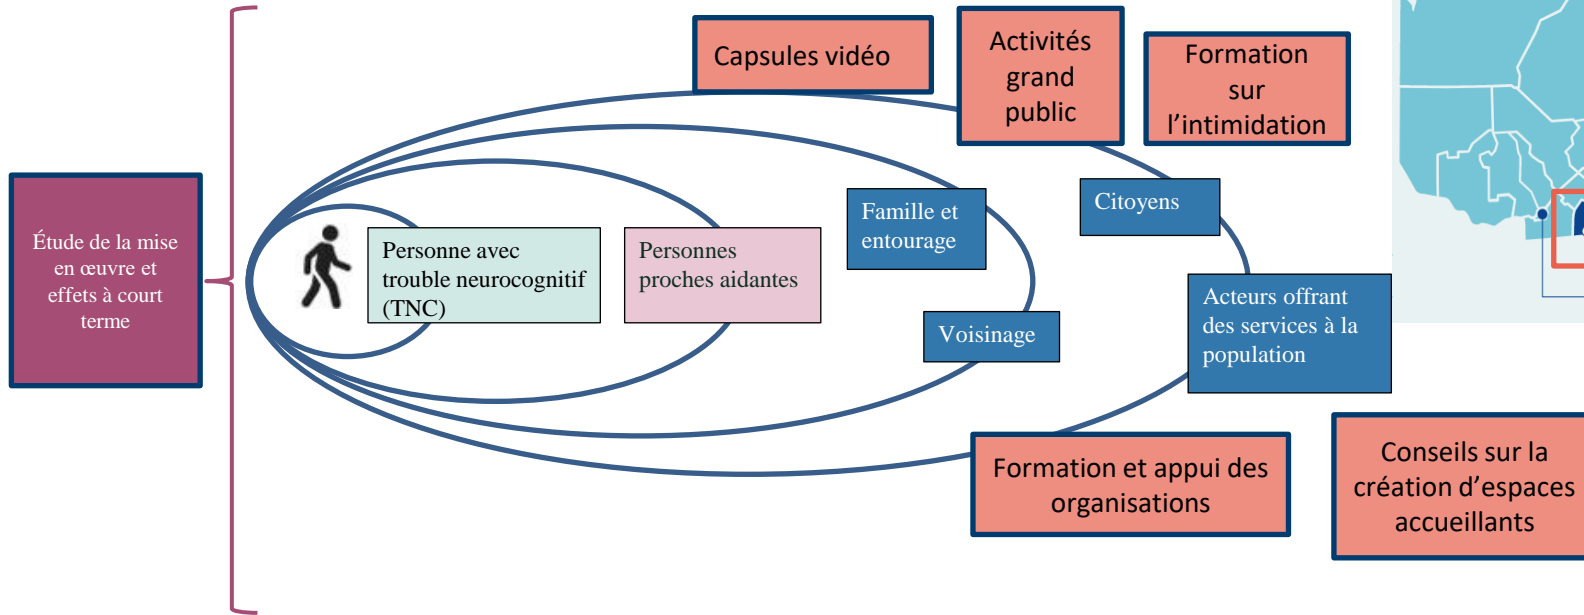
Étude de la mise en œuvre et effets à court terme

Capsules vidéo

Activités grand public

Formation sur l'intimidation

Personne avec trouble neurocognitif (TNC)

Personnes proches aidantes

Famille et entourage

Citoyens

Voisinage

Acteurs offrant des services à la population

Formation et appui des organisations

Conseils sur la création d'espaces accueillants